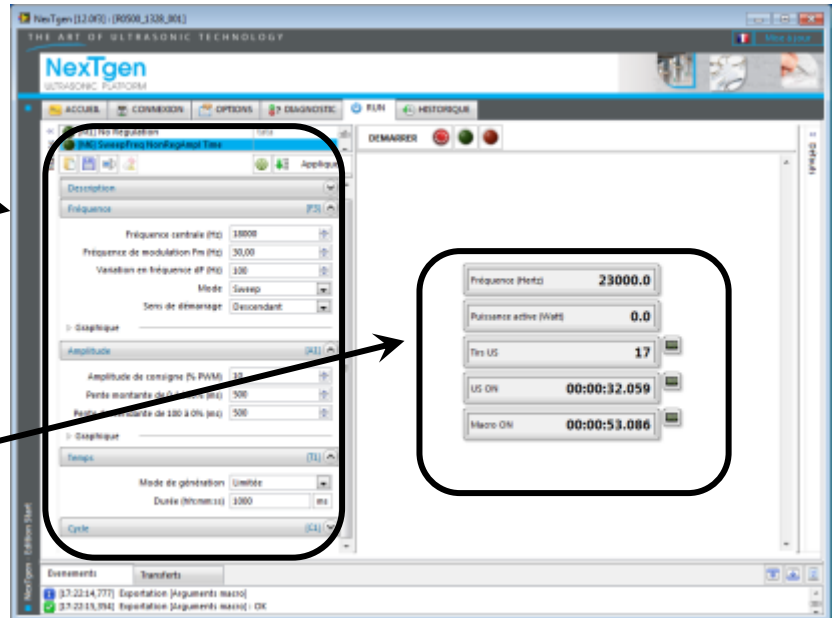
NexTgen [12.0f3] - [R0500_1328_001]

THE ART OF ULTRASONIC TECHNOLOGY

Mise à jour

NexTgen
ULTRASONIC PLATFORM

ACCUEIL | CONNEXION | OPTIONS | DIAGNOSTIC | RUN | HISTORIQUE

[R01] No Régulation
[M6] SweepFreq NonRegAmpl Time

Appliquer

Description

Fréquence [F3]

Fréquence centrale (Hz) 18000
Fréquence de modulation Fm (Hz) 30,00
Variation en fréquence dF (Hz) 100
Mode Sweep
Sens de démarrage Descendant

Graphique

Amplitude [A1]

Amplitude de consigne (% PWM) 10
Pente montante de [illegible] (ms) 500
Pente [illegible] de 100 à 0% (ms) 500

Graphique

Temps [T1]

Mode de génération Limitée
Durée (hh:mm:ss) 1000 ms

Cycle [C1]

DEMARRER

Défauts

Fréquence (Hertz) 23000.0
Puissance active (Watt) 0.0
Tirs US 17
US ON 00:00:32.059
Macro ON 00:00:53.086

NexTgen - Edition Start

Evenements | Transferts

[17:22:14,777] Exportation [Arguments macro]
[17:22:15,554] Exportation [Arguments macro] : OK